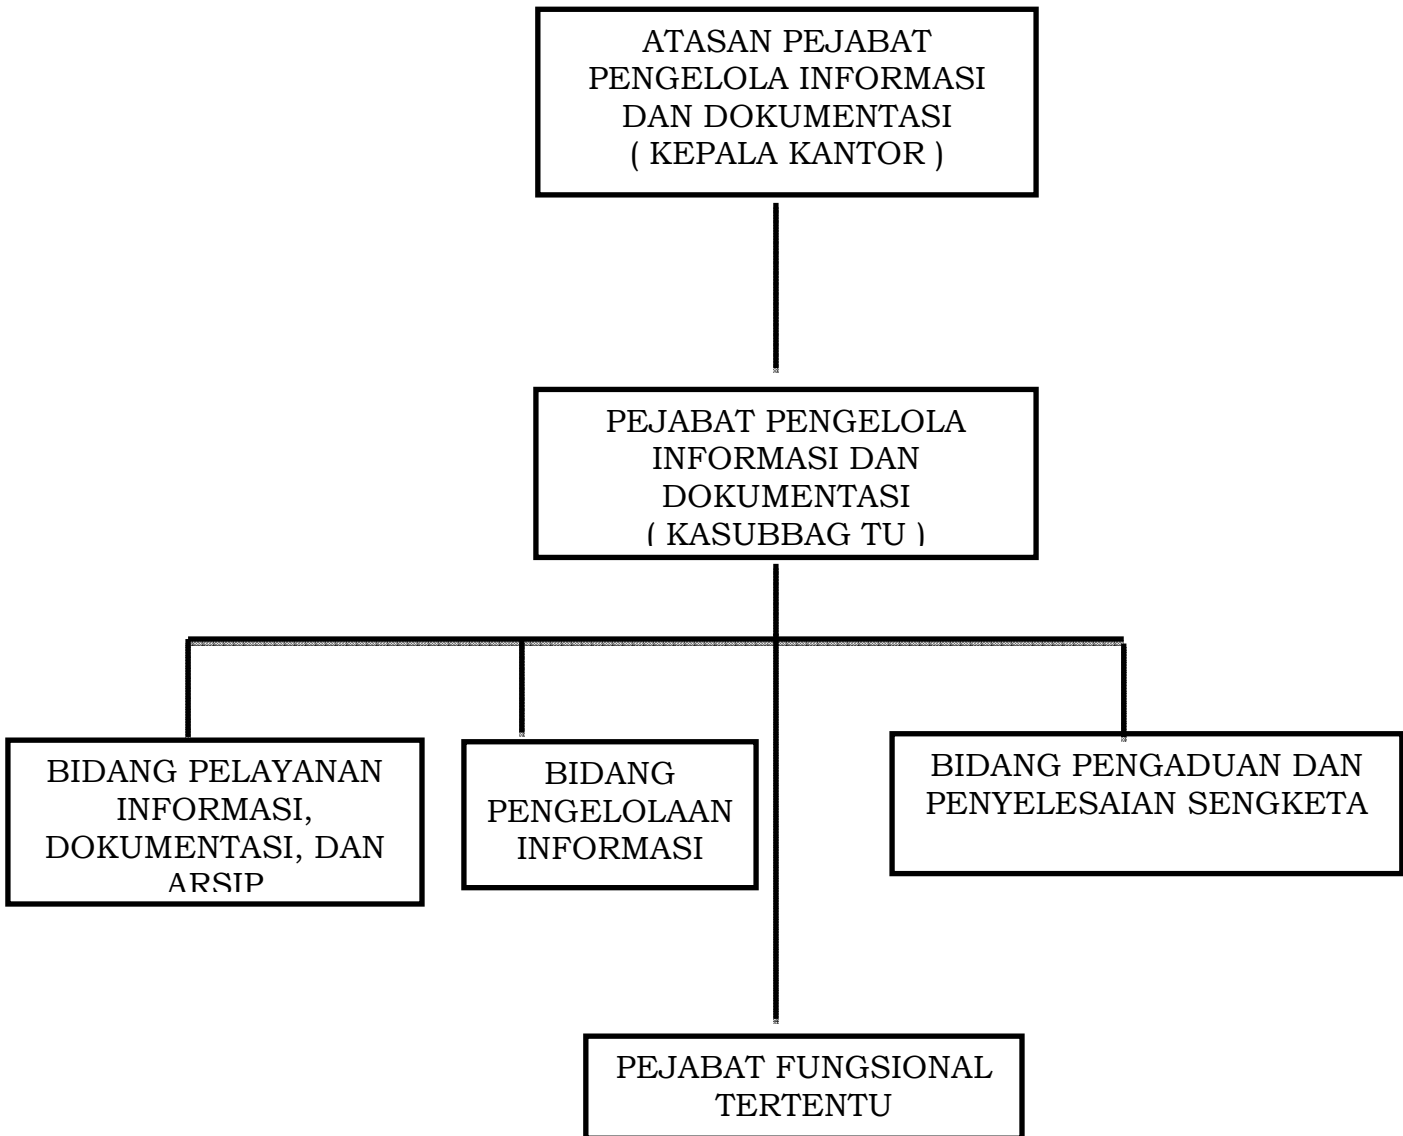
ATASAN PEJABAT PENGELOLA INFORMASI DAN DOKUMENTASI ( KEPALA KANTOR )

PEJABAT PENGELOLA INFORMASI DAN DOKUMENTASI ( KASUBBAG TU )

BIDANG PELAYANAN INFORMASI, DOKUMENTASI, DAN ARSIP

BIDANG PENGELOLAAN INFORMASI

BIDANG PENGADUAN DAN PENYELESAIAN SENGKETA

PEJABAT FUNGSIONAL TERTENTU